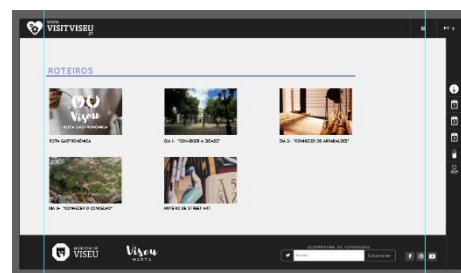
VISIT VISEU

ROTEIROS

Viseu
ROTA GASTRONÓMICA

ROTA GASTRONÓMICA

DIA 1 - "CONHECER A CIDADE"

DIA 2 - "CONHECER OS ARRABALDES"

DIA 3 - "CONHECER O CONCELHO"

ROTEIRO DE STREET ART

MUNICÍPIO DE VISEU

Viseu

Subscrever